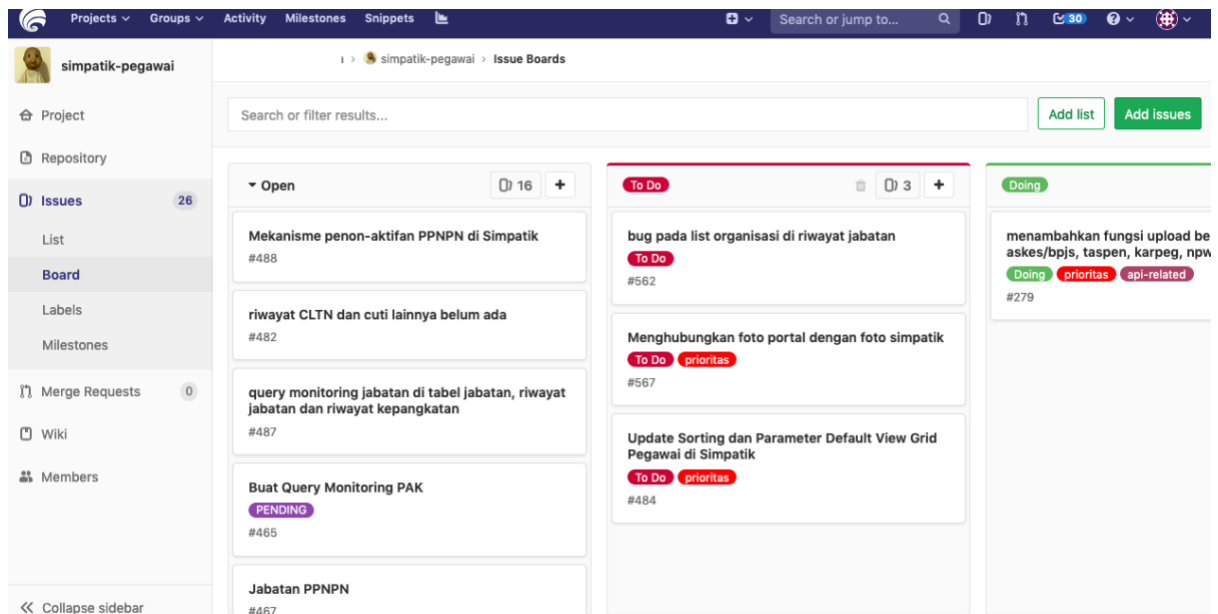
Projects Groups Activity Milestones Snippets

Search or jump to...

30

simpatik-pegawai

Project

Repository

Issues 26

List

Board

Labels

Milestones

Merge Requests 0

Wiki

Members

« Collapse sidebar

simpatik-pegawai > Issue Boards

Search or filter results...

Add list

Add issues

Open 16 +

Mekanisme penon-aktifan PPNPN di Simpatik
#488

riwayat CLTN dan cuti lainnya belum ada
#482

query monitoring jabatan di tabel jabatan, riwayat jabatan dan riwayat kepangkatan
#487

Buat Query Monitoring PAK
PENDING
#465

Jabatan PPNPN
#467

To Do 3 +

bug pada list organisasi di riwayat jabatan
To Do
#562

Menghubungkan foto portal dengan foto simpatik
To Do prioritas
#567

Update Sorting dan Parameter Default View Grid Pegawai di Simpatik
To Do prioritas
#484

Doing

menambahkan fungsi upload be askes/bpjs, taspen, karpeg, npw
Doing prioritas api-related
#279